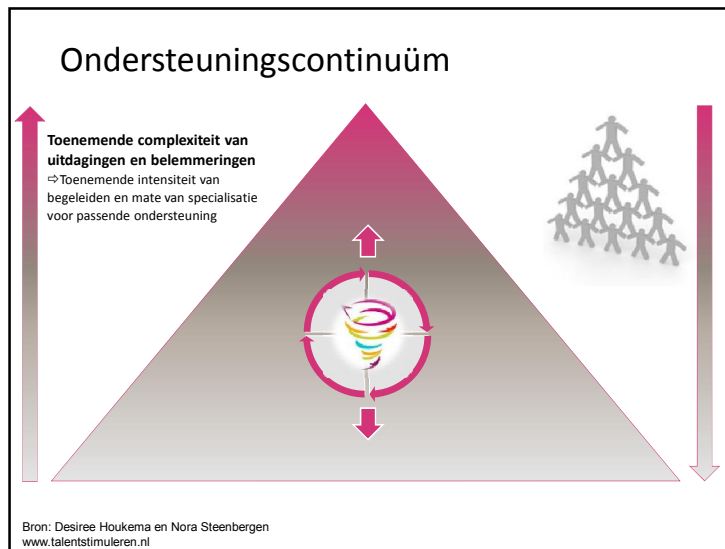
Ondersteuningscontinuüm

**Toenemende complexiteit van uitdagingen en belemmeringen**
⇨Toenemende intensiteit van begeleiden en mate van specialisatie voor passende ondersteuning

Bron: Desiree Houkema en Nora Steenbergen
www.talentstimuleren.nl